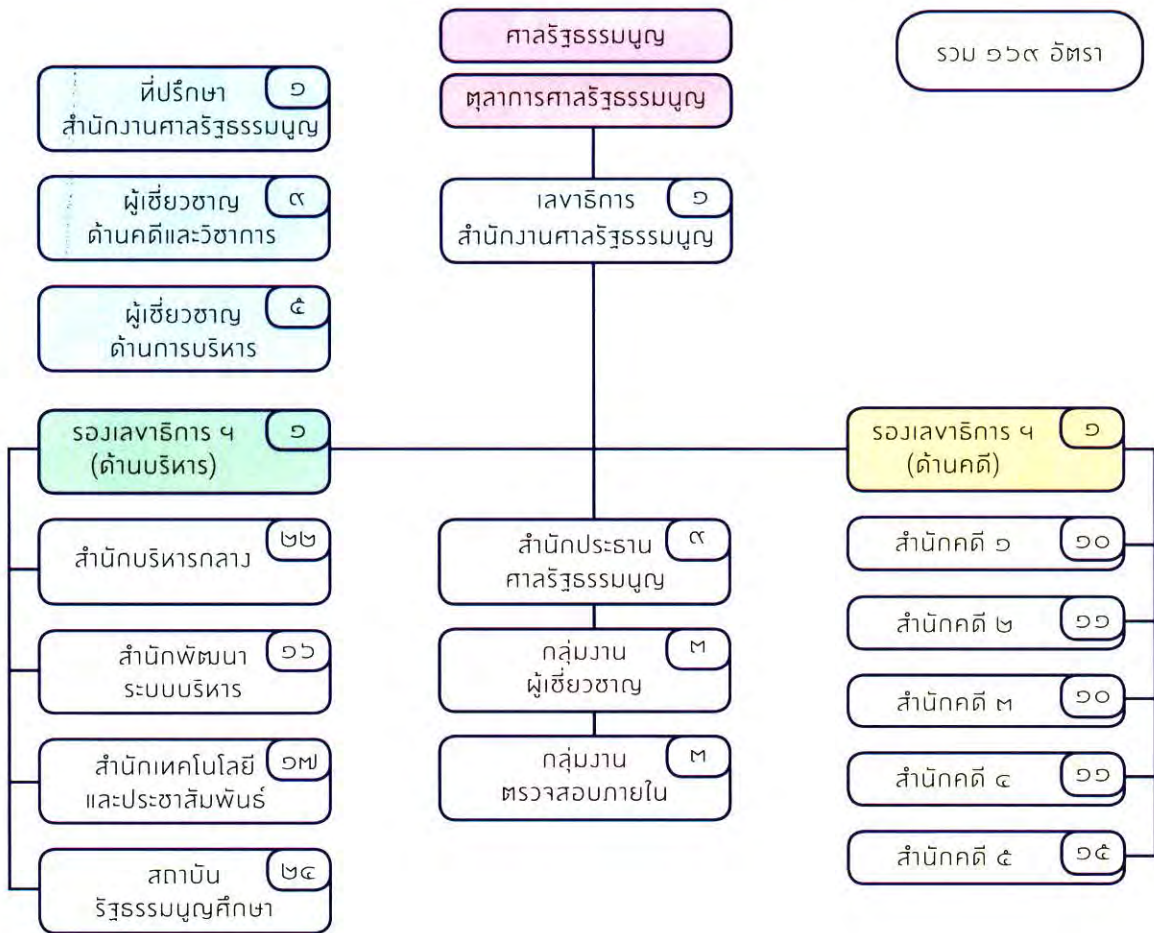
ศาลรัฐธรรมนูญ

ตุลาการศาลรัฐธรรมนูญ

รวม ๑๖๙ อัตรา

ที่ปรึกษา สำนักงานศาลรัฐธรรมนูญ ๑

ผู้เชี่ยวชาญ ด้านคดีและวิชาการ ๙

ผู้เชี่ยวชาญ ด้านการบริหาร ๕

เลขาธิการ สำนักงานศาลรัฐธรรมนูญ ๑

รองเลขาธิการ ฯ (ด้านบริหาร) ๑

รองเลขาธิการ ฯ (ด้านคดี) ๑

สำนักบริหารกลาง ๒๒

สำนักพัฒนา ระบบบริหาร ๑๖

สำนักเทคโนโลยี และประชาสัมพันธ์ ๑๗

สถาบัน รัฐธรรมนูญศึกษา ๒๔

สำนักประธาน ศาลรัฐธรรมนูญ ๙

กลุ่มงาน ผู้เชี่ยวชาญ ๓

กลุ่มงาน ตรวจสอบภายใน ๓

สำนักคดี ๑ ๑๐

สำนักคดี ๒ ๑๑

สำนักคดี ๓ ๑๐

สำนักคดี ๔ ๑๑

สำนักคดี ๕ ๑๕